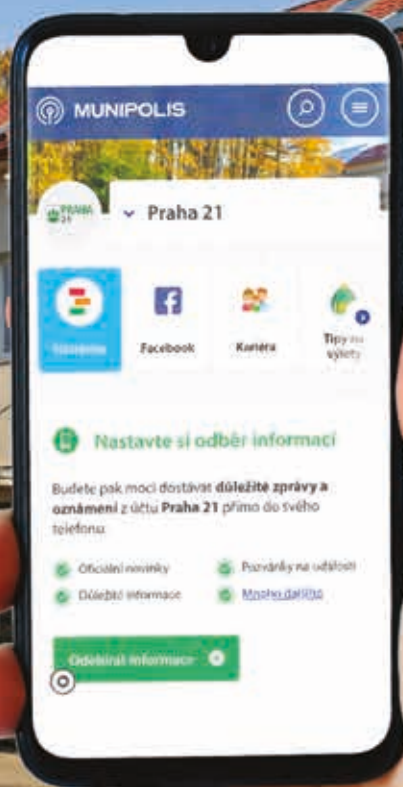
MUNIPOLIS

PRAHA 21

Praha 21

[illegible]

Facebook

Kamera

Tipy na výlety

Nastavte si odběr informací

Budete pak moci dostávat důležité zprávy a oznámení z účtu Praha 21 přímo do svého telefonu.

Oficiální novinky

Pozvánky na události

Důležité informace

Mnoho dalšího

Odebírat informace